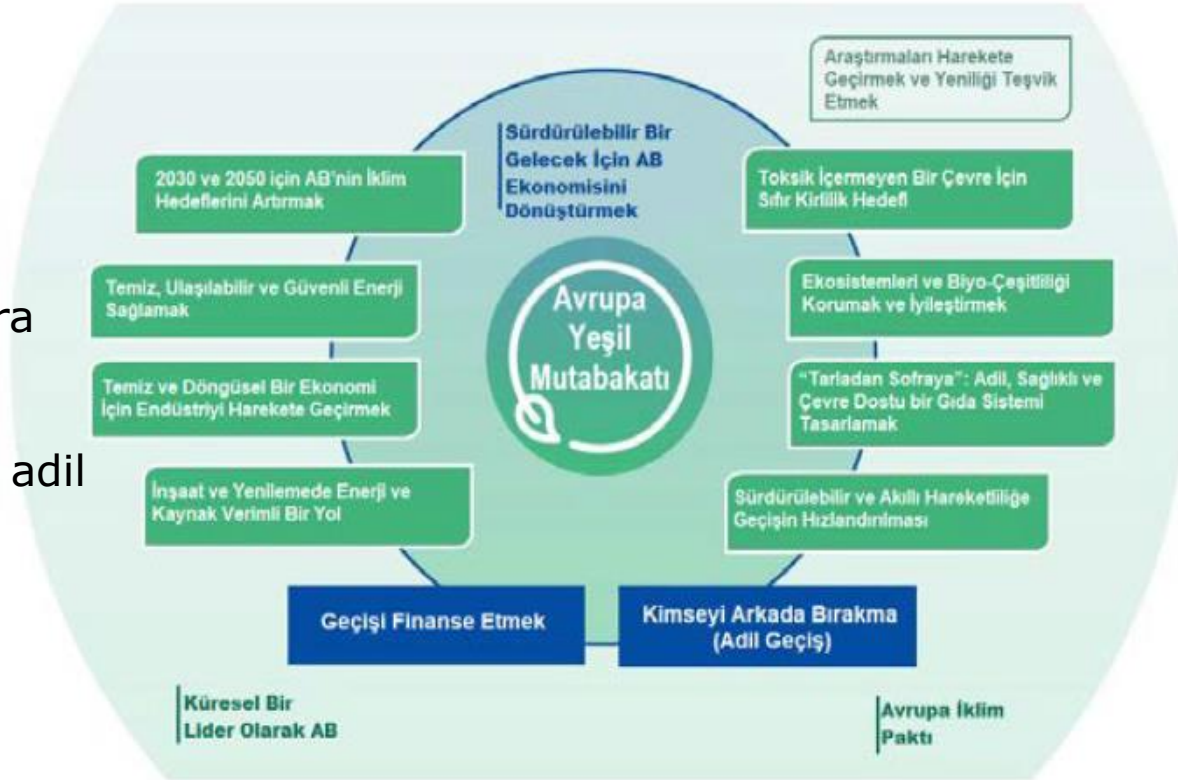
ra

adil

Araştırmaları Harekete Geçirmek ve Yeniliği Teşvik Etmek

Sürdürülebilir Bir Gelecek İçin AB Ekonomisini Dönüştürmek

2030 ve 2050 için AB'nin İklim Hedeflerini Artırmak

Toksik İçermeyen Bir Çevre İçin Sıfır Kirlilik Hedefi

Temiz, Ulaşılabilir ve Güvenli Enerji Sağlamak

Avrupa Yeşil Mutabakatı

Ekosistemleri ve Biyo-Çeşitliliği Korumak ve İyileştirmek

Temiz ve Döngüsel Bir Ekonomi İçin Endüstriyi Harekete Geçirmek

"Tarladan Sofraya": Adil, Sağlıklı ve Çevre Dostu bir Gıda Sistemi Tasarlamak

İnşaat ve Yenilemede Enerji ve Kaynak Verimli Bir Yol

Sürdürülebilir ve Akıllı Hareketliliğe Geçişin Hızlandırılması

Geçişi Finanse Etmek

Kimseyi Arkada Bırakma (Adil Geçiş)

Küresel Bir Lider Olarak AB

Avrupa İklim Paktı